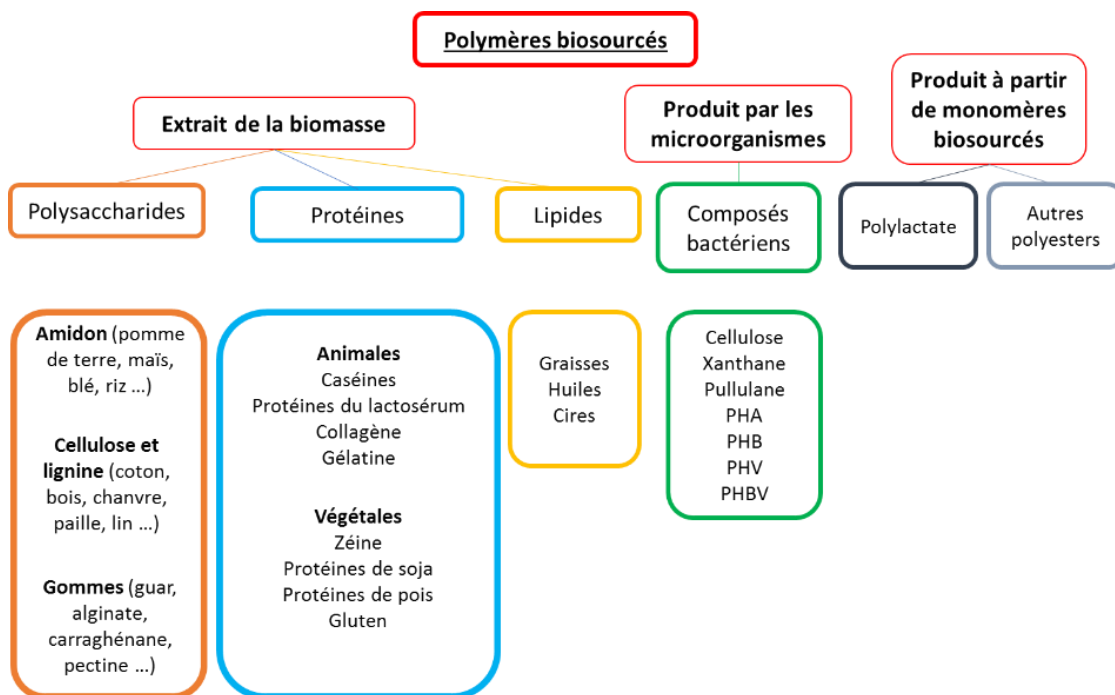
Polymères biosourcés

Extrait de la biomasse

Produit par les microorganismes

Produit à partir de monomères biosourcés

Polysaccharides

Protéines

Lipides

Composés bactériens

Polylactate

Autres polyesters

**Amidon** (pomme de terre, maïs, blé, riz …)

**Cellulose et lignine** (coton, bois, chanvre, paille, lin …)

**Gommes** (guar, alginate, carraghénane, pectine …)

**Animales**
Caséines
Protéines du lactosérum
Collagène
Gélatine

**Végétales**
Zéine
Protéines de soja
Protéines de pois
Gluten

Graisses
Huiles
Cires

Cellulose
Xanthane
Pullulane
PHA
PHB
PHV
PHBV